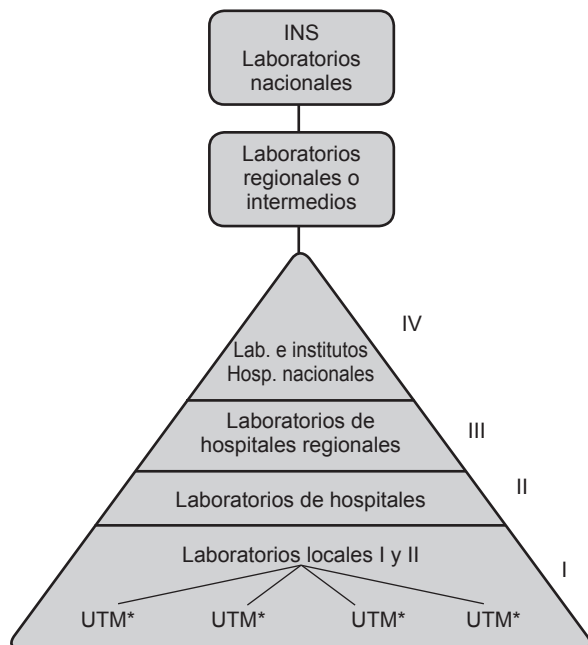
INS
Laboratorios nacionales

Laboratorios regionales o intermedios

IV
Lab. e institutos
Hosp. nacionales

III
Laboratorios de hospitales regionales

II
Laboratorios de hospitales

I
Laboratorios locales I y II

UTM* UTM* UTM* UTM*